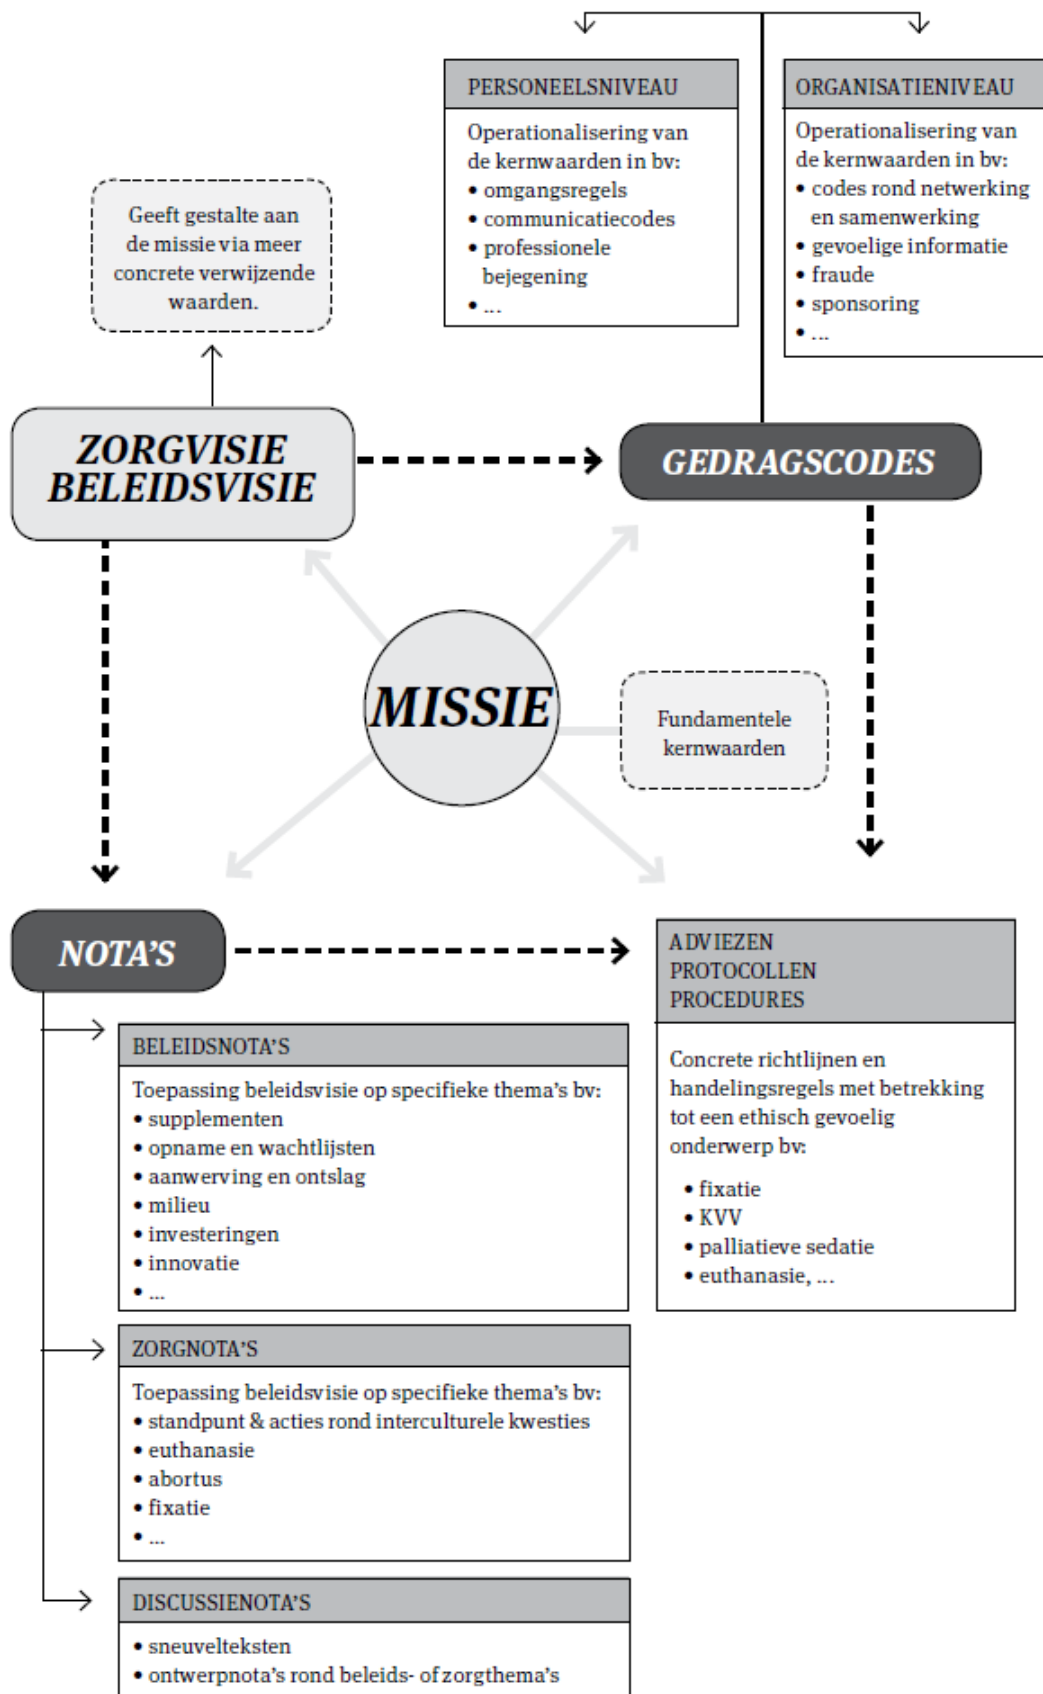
PERSONEELSNIVEAU

Operationalisering van de kernwaarden in bv:
• omgangsregels
• communicatiecodes
• professionele bejegening
• ...

ORGANISATIENIVEAU

Operationalisering van de kernwaarden in bv:
• codes rond netwerking en samenwerking
• gevoelige informatie
• fraude
• sponsoring
• ...

Geeft gestalte aan de missie via meer concrete verwijzende waarden.

ZORGVISIE BELEIDSVISIE

GEDRAGSCODES

MISSIE

Fundamentele kernwaarden

NOTA'S

ADVIEZEN
PROTOCOLLEN
PROCEDURES

Concrete richtlijnen en handelingsregels met betrekking tot een ethisch gevoelig onderwerp bv:
• fixatie
• KVV
• palliatieve sedatie
• euthanasie, ...

BELEIDSNOTA'S

Toepassing beleidsvisie op specifieke thema's bv:
• supplementen
• opname en wachtlijsten
• aanwerving en ontslag
• milieu
• investeringen
• innovatie
• ...

ZORGNOTA'S

Toepassing beleidsvisie op specifieke thema's bv:
• standpunt & acties rond interculturele kwesties
• euthanasie
• abortus
• fixatie
• ...

DISCUSSIENOTA'S

• sneuvelteksten
• ontwerpnota's rond beleids- of zorgthema's